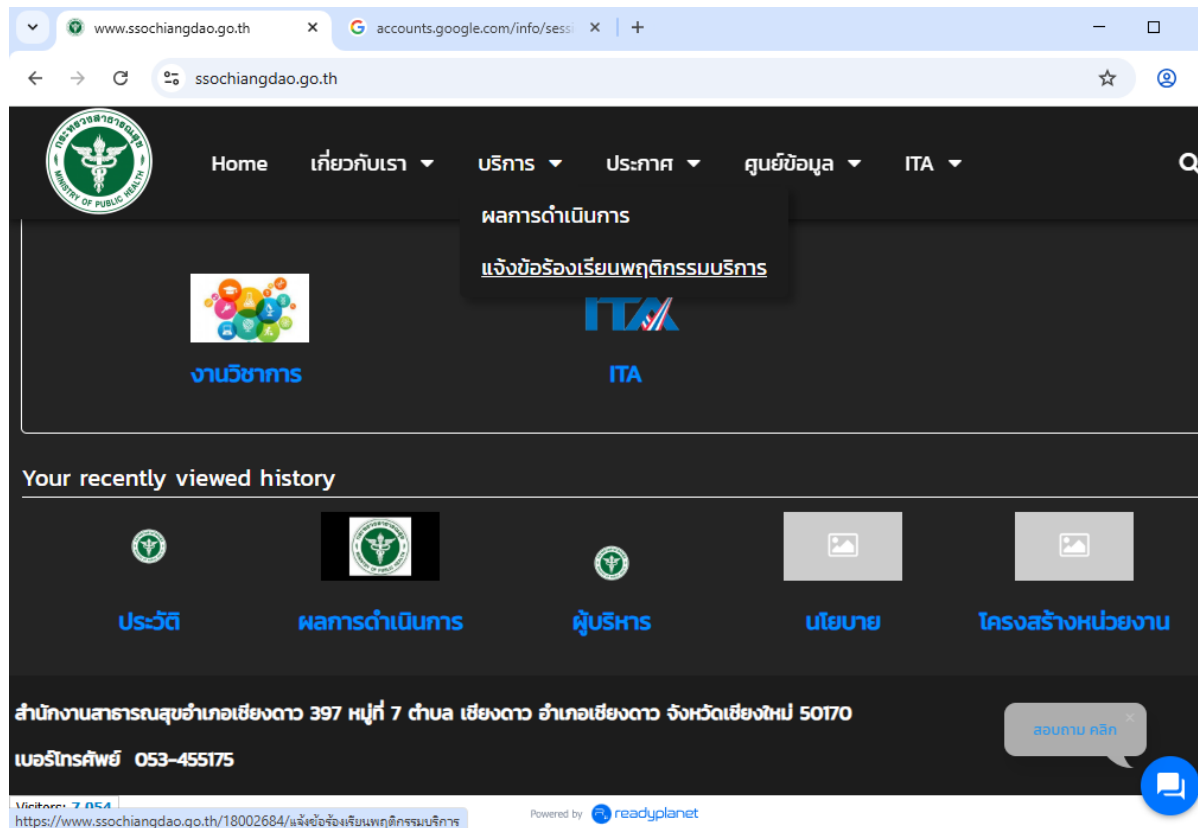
www.ssochiangdao.go.th
accounts.google.com/info/sess

ssochiangdao.go.th

กระทรวงสาธารณสุข MINISTRY OF PUBLIC HEALTH

Home
เกี่ยวกับเรา
บริการ
ประกาศ
ศูนย์ข้อมูล
ITA

ผลการดำเนินการ
แจ้งข้อร้องเรียนพฤติกรรมบริการ

ITA

งานวิชาการ
ITA

Your recently viewed history

ประวัติ
ผลการดำเนินการ
ผู้บริหาร
นโยบาย
โครงสร้างหน่วยงาน

สำนักงานสาธารณสุขอำเภอเชียงดาว 397 หมู่ที่ 7 ตำบล เชียงดาว อำเภอเชียงดาว จังหวัดเชียงใหม่ 50170

เบอร์โทรศัพย์ 053-455175

สอบถาม คลิก

Visitors: 7,054
https://www.ssochiangdao.go.th/18002684/แจ้งข้อร้องเรียนพฤติกรรมบริการ
Powered by readyplanet